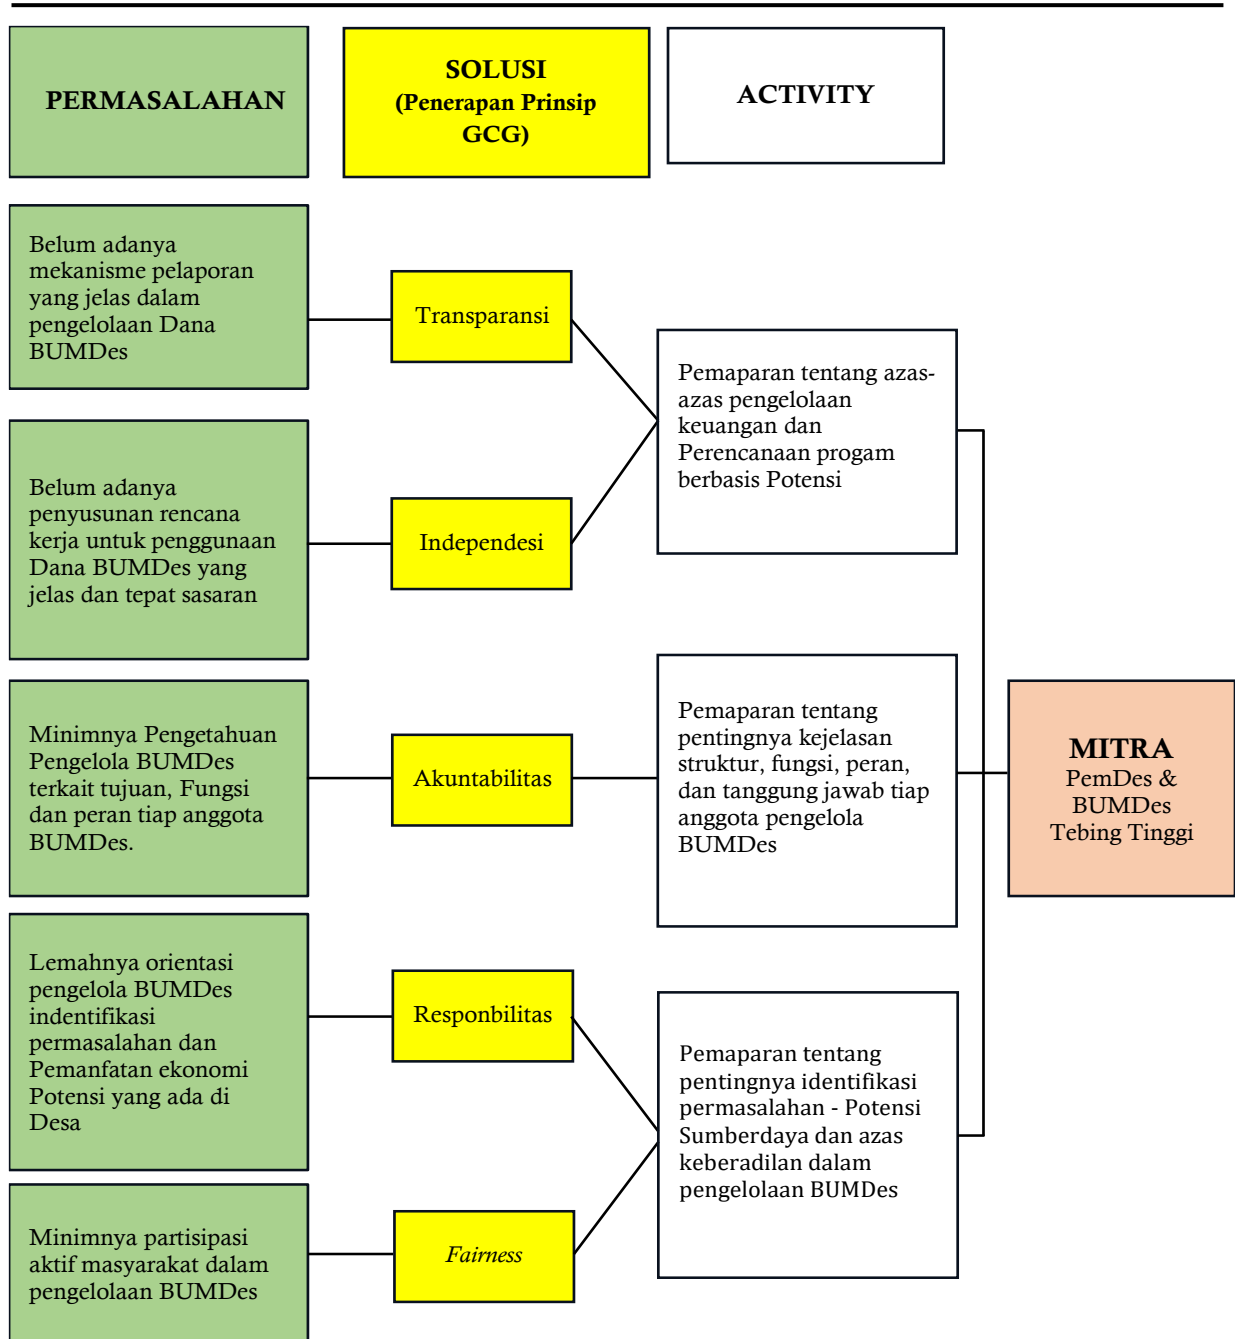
PERMASALAHAN

SOLUSI (Penerapan Prinsip GCG)

ACTIVITY

Belum adanya mekanisme pelaporan yang jelas dalam pengelolaan Dana BUMDes

Transparansi

Pemaparan tentang azas-azas pengelolaan keuangan dan Perencanaan progam berbasis Potensi

Belum adanya penyusunan rencana kerja untuk penggunaan Dana BUMDes yang jelas dan tepat sasaran

Independesi

Minimnya Pengetahuan Pengelola BUMDes terkait tujuan, Fungsi dan peran tiap anggota BUMDes.

Akuntabilitas

Pemaparan tentang pentingnya kejelasan struktur, fungsi, peran, dan tanggung jawab tiap anggota pengelola BUMDes

MITRA
PemDes & BUMDes Tebing Tinggi

Lemahnya orientasi pengelola BUMDes indentifikasi permasalahan dan Pemanfatan ekonomi Potensi yang ada di Desa

Responbilitas

Pemaparan tentang pentingnya identifikasi permasalahan - Potensi Sumberdaya dan azas keberadilan dalam pengelolaan BUMDes

Minimnya partisipasi aktif masyarakat dalam pengelolaan BUMDes

Fairness